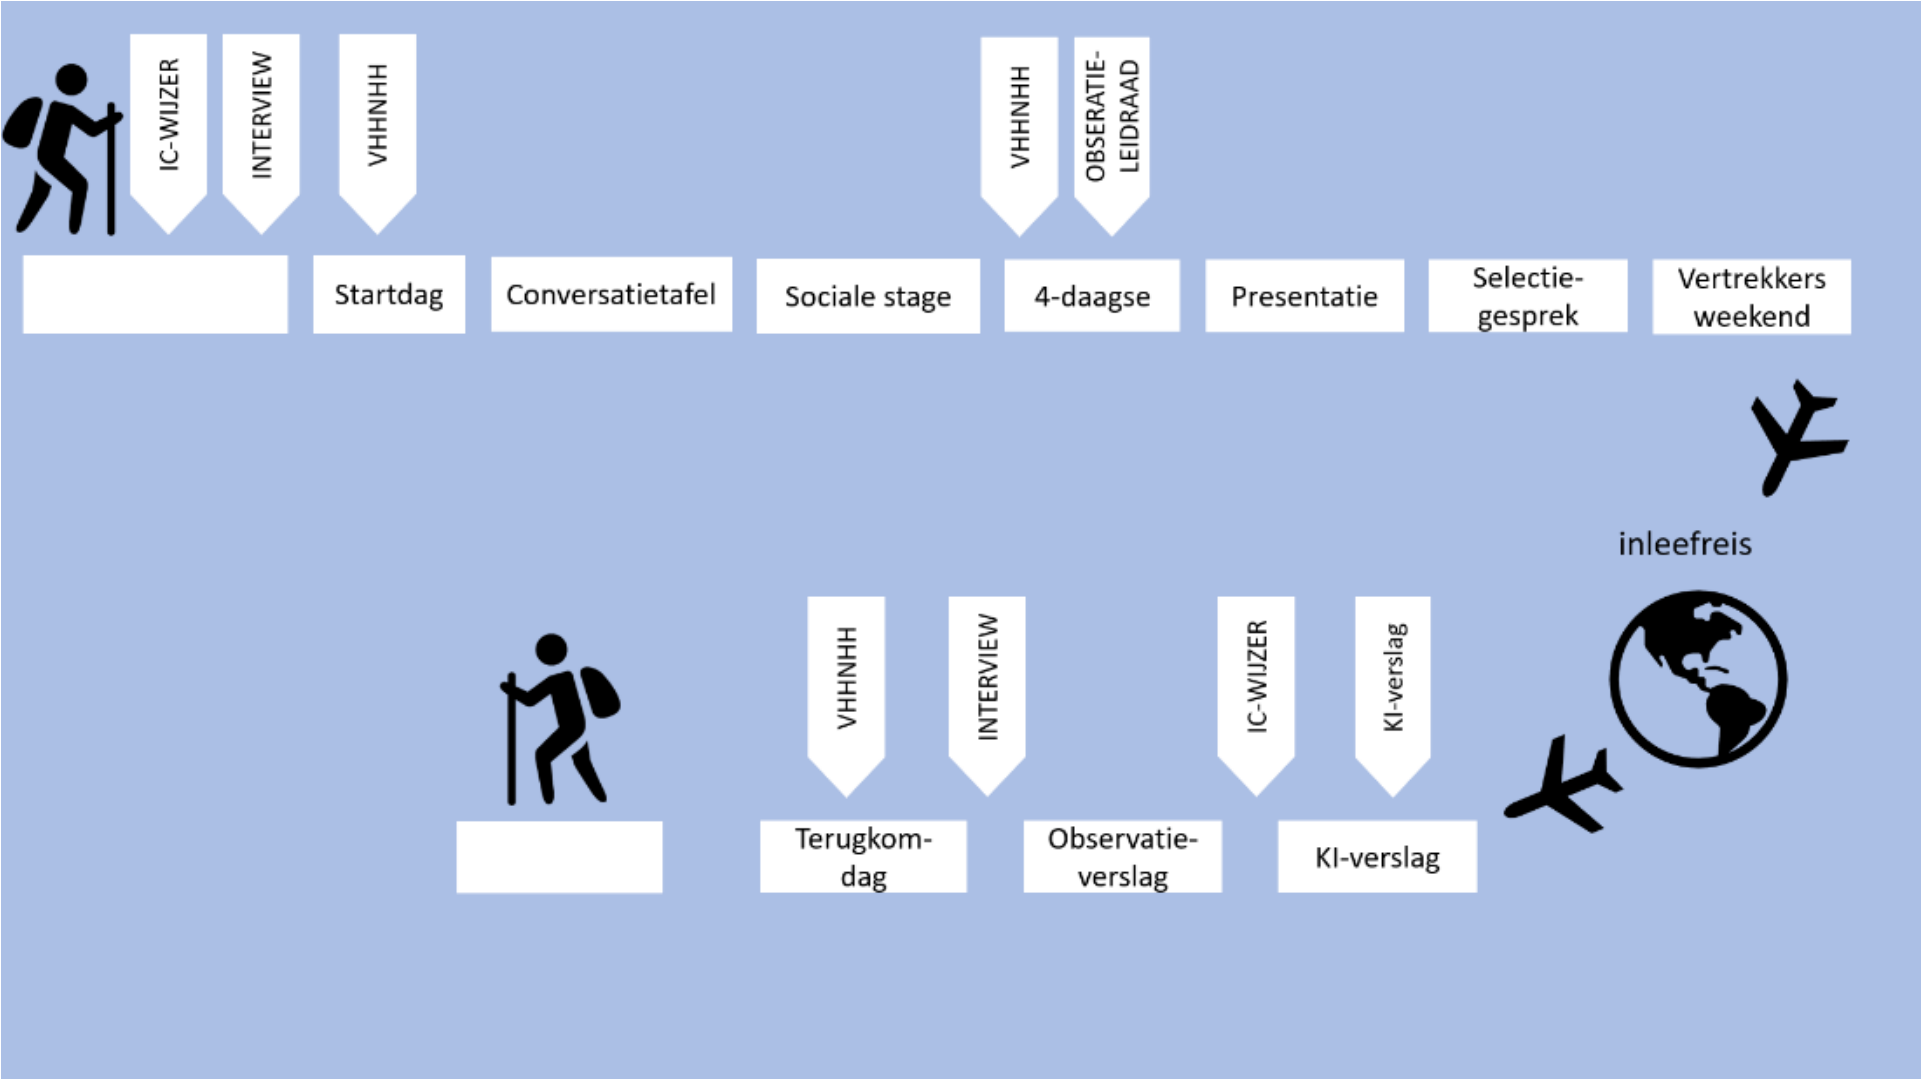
IC-WIJZER
INTERVIEW
VHHNHH
VHHNHH
OBSERATIE-
LEIDRAAD

Startdag
Conversatietafel
Sociale stage
4-daagse
Presentatie
Selectiegesprek
Vertrekkers weekend

inleefreis

VHHNHH
INTERVIEW
IC-WIJZER
KI-verslag

Terugkomdag
Observatieverslag
KI-verslag